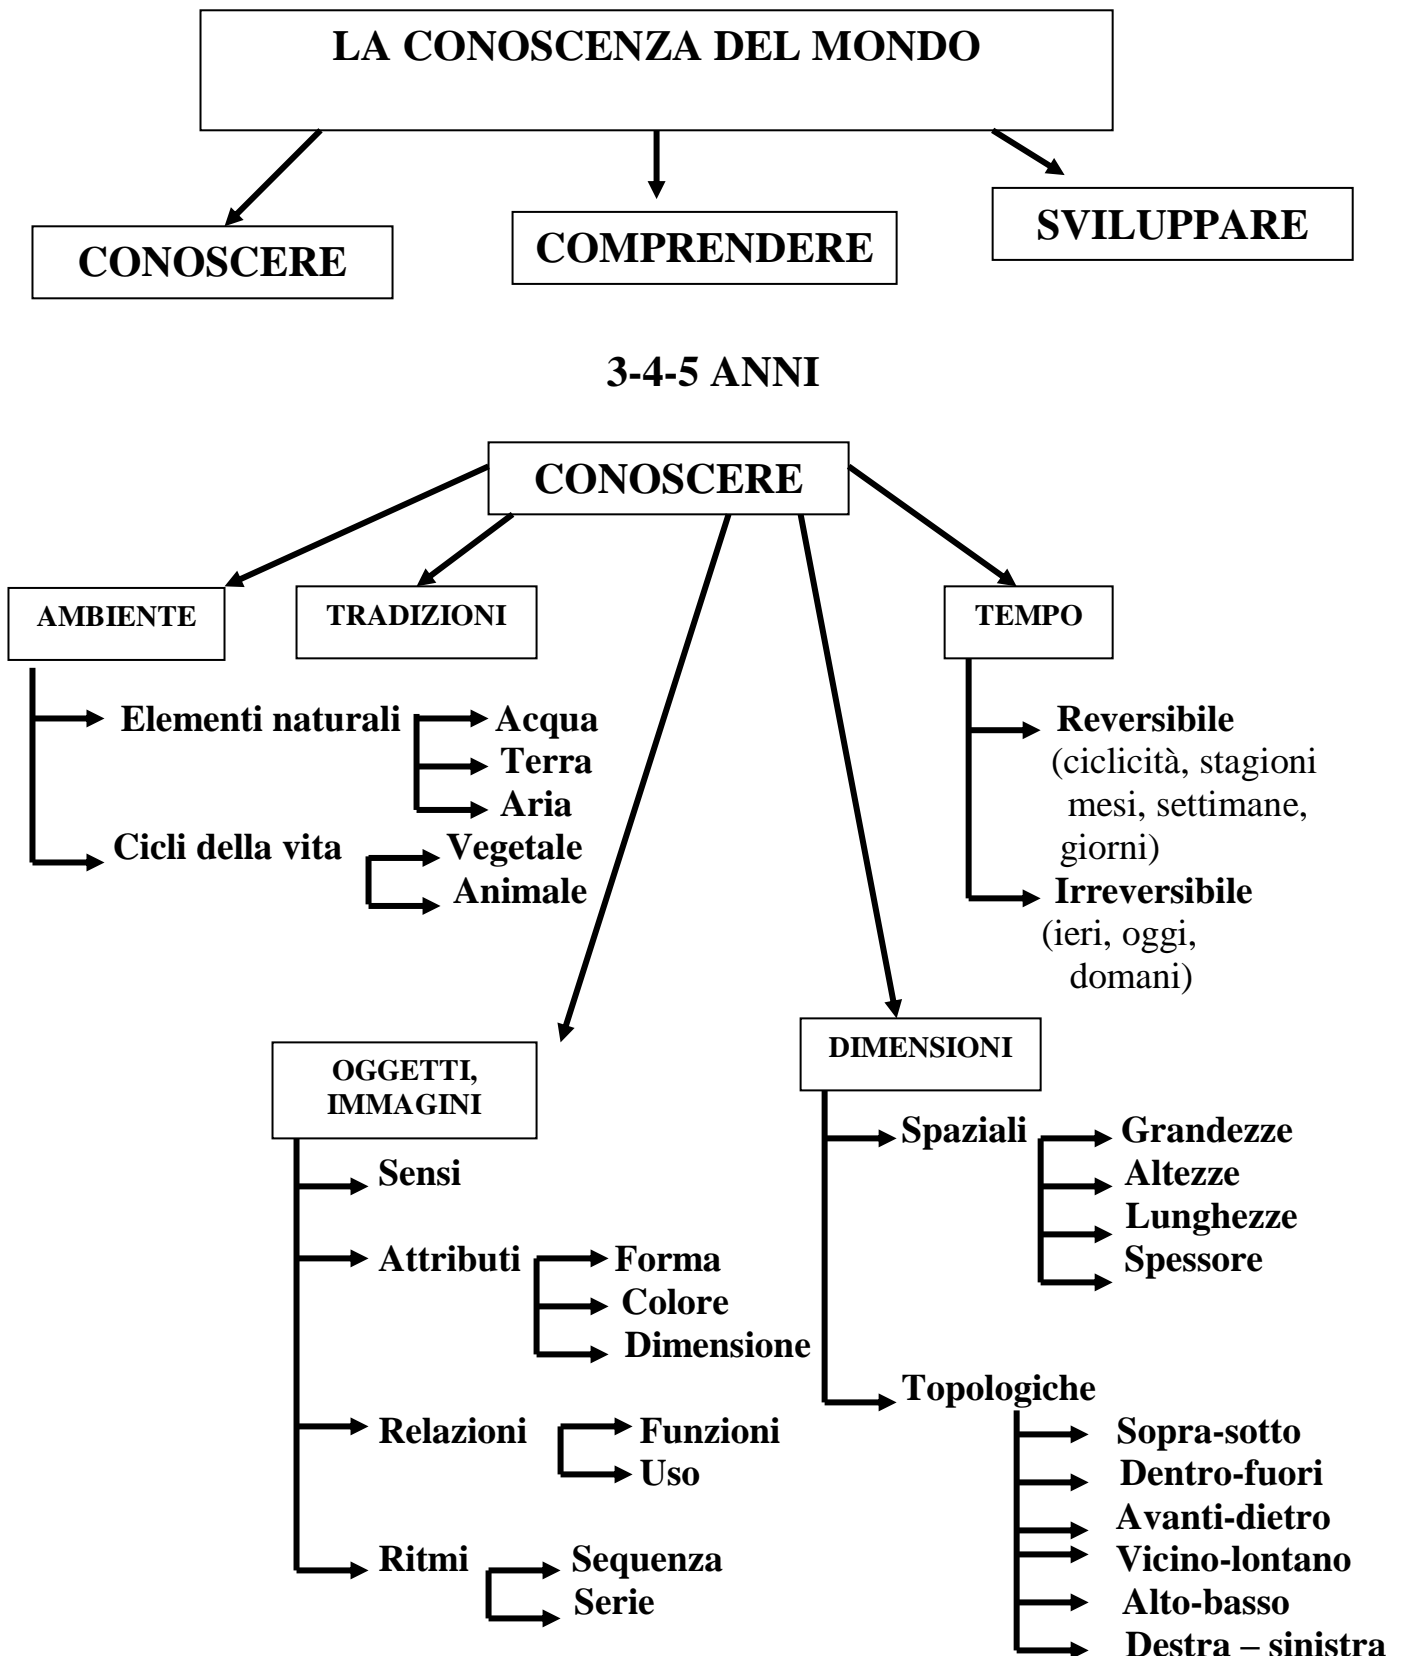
LA CONOSCENZA DEL MONDO

CONOSCERE

COMPRENDERE

SVILUPPARE

3-4-5 ANNI

CONOSCERE

AMBIENTE

TRADIZIONI

TEMPO

Elementi naturali
Acqua
Terra
Aria

Cicli della vita
Vegetale
Animale

Reversibile
(ciclicità, stagioni mesi, settimane, giorni)

Irreversibile
(ieri, oggi, domani)

OGGETTI, IMMAGINI

Sensi

Attributi
Forma
Colore
Dimensione

Relazioni
Funzioni
Uso

Ritmi
Sequenza
Serie

DIMENSIONI

Spaziali
Grandezze
Altezze
Lunghezze
Spessore

Topologiche
Sopra-sotto
Dentro-fuori
Avanti-dietro
Vicino-lontano
Alto-basso
Destra – sinistra